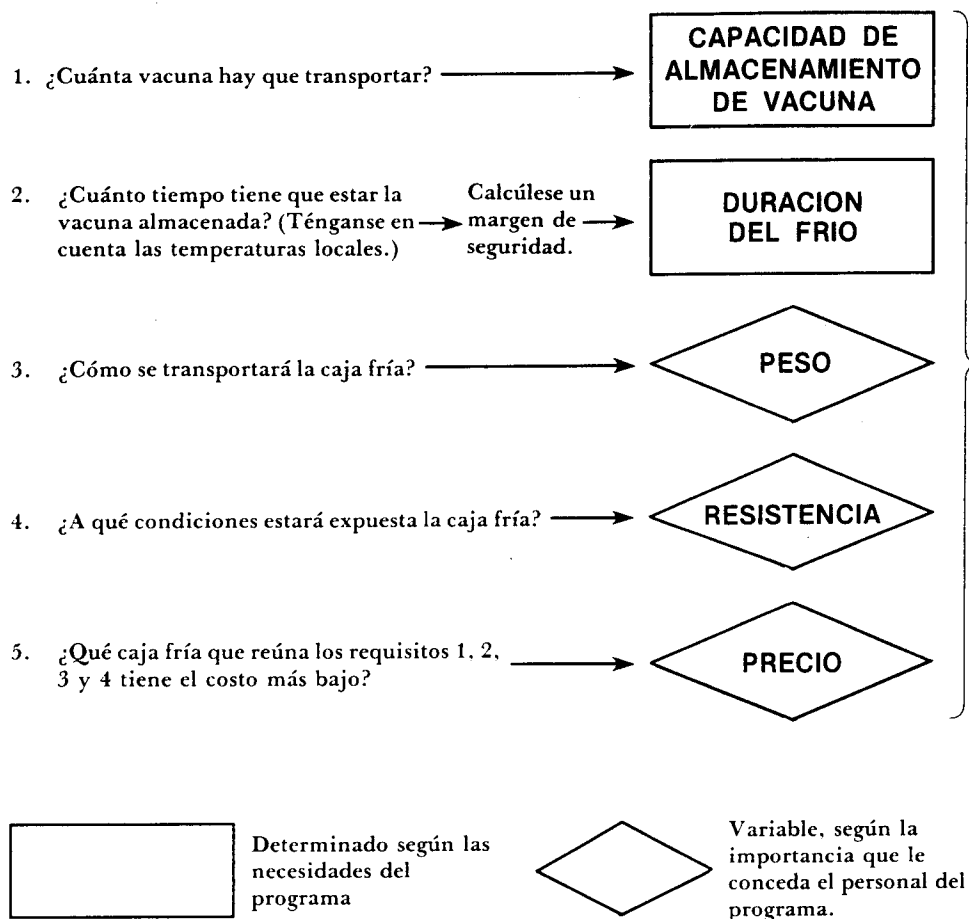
1. ¿Cuánta vacuna hay que transportar?

CAPACIDAD DE ALMACENAMIENTO DE VACUNA

2. ¿Cuánto tiempo tiene que estar la vacuna almacenada? (Ténganse en cuenta las temperaturas locales.)

Calcúlese un margen de seguridad.

DURACION DEL FRIO

3. ¿Cómo se transportará la caja fría?

PESO

4. ¿A qué condiciones estará expuesta la caja fría?

RESISTENCIA

5. ¿Qué caja fría que reúna los requisitos 1, 2, 3 y 4 tiene el costo más bajo?

PRECIO

Determinado según las necesidades del programa

Variable, según la importancia que le conceda el personal del programa.